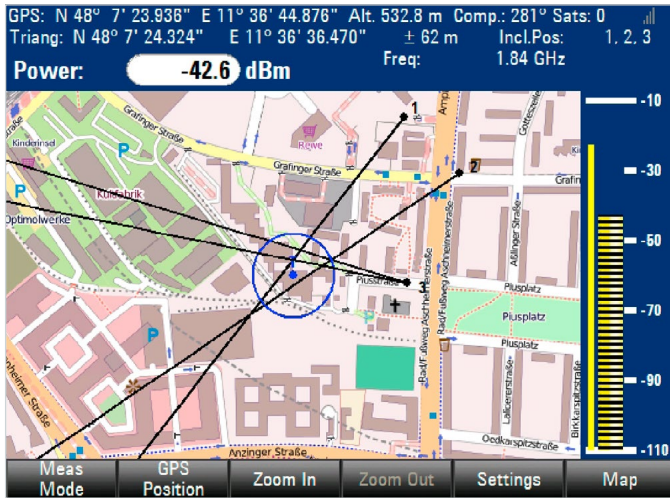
GPS: N 48° 7' 23.936" E 11° 36' 44.876" Alt. 532.8 m Comp.: 281° Sats: 0
Triang: N 48° 7' 24.324" E 11° 36' 36.470" ± 62 m Incl.Pos: 1, 2, 3
Power: -42.6 dBm Freq: 1.84 GHz

-10
-30
-50
-70
-90
-110

Grafinger Straße
Grafinger Straße
Rewe
Kinderinsel
Kultfabrik
Optimolwerke
P
P
P
Pussstraße
Plusstraße
Plusplatz
Plusplatz
Aßlinger Straße
Gotteszeller
Grafin
Rad-/Fußweg Aschheimer Straße
Rad-/Fußweg Aschheimer Straße
Aschheimer Straße
Lallingerstraße
Birkkarstraße
Oedkarspitzstraße
Anzinger Straße
nheimer Straße
Amp
1
2

Meas Mode | GPS Position | Zoom In | Zoom Out | Settings | Map